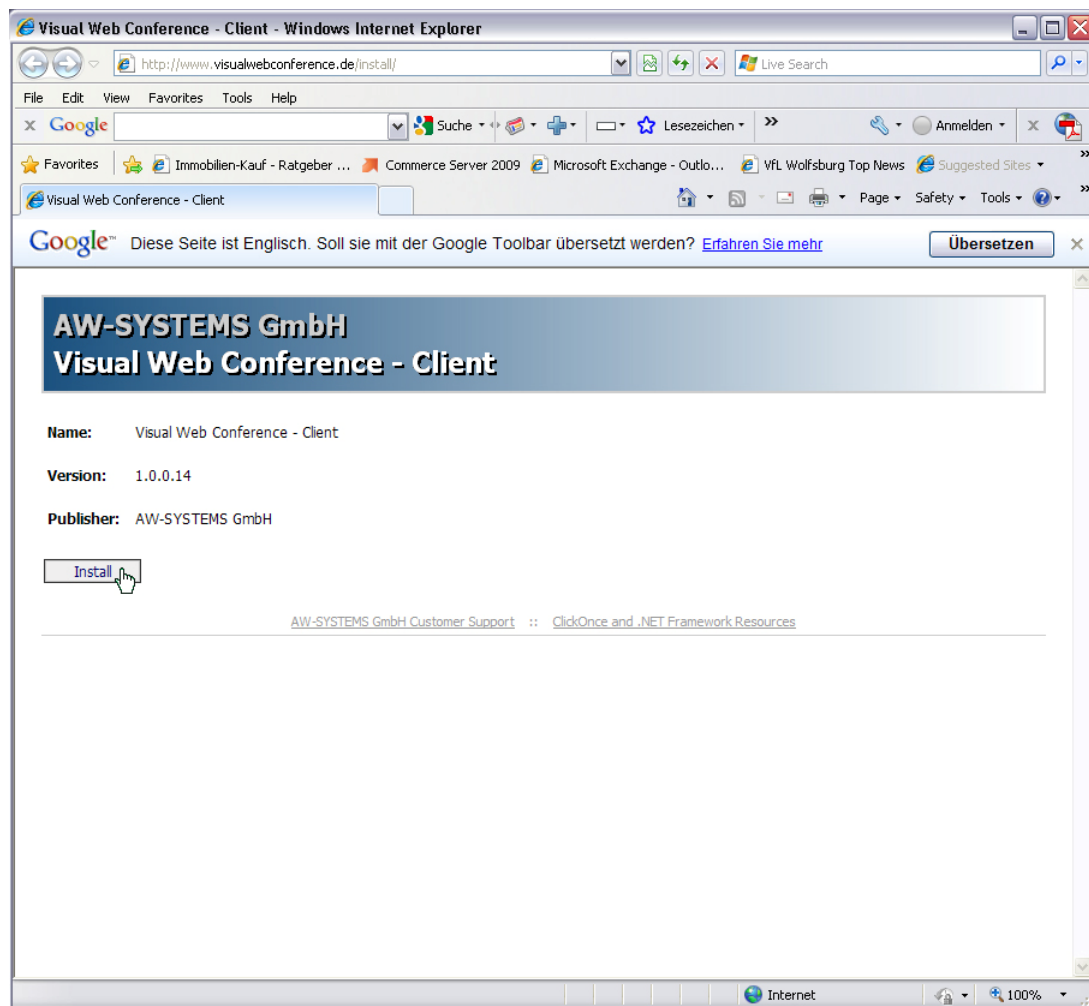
Visual Web Conference - Client - Windows Internet Explorer

http://www.visualwebconference.de/install/

Live Search

File Edit View Favorites Tools Help

Google Suche Lesezeichen Anmelden

Favorites Immobilien-Kauf - Ratgeber ... Commerce Server 2009 Microsoft Exchange - Outlo... VfL Wolfsburg Top News Suggested Sites

Visual Web Conference - Client

Page Safety Tools

Google™ Diese Seite ist Englisch. Soll sie mit der Google Toolbar übersetzt werden? Erfahren Sie mehr Übersetzen

AW-SYSTEMS GmbH
Visual Web Conference - Client

Name: Visual Web Conference - Client

Version: 1.0.0.14

Publisher: AW-SYSTEMS GmbH

Install

AW-SYSTEMS GmbH Customer Support :: ClickOnce and .NET Framework Resources

Internet 100%